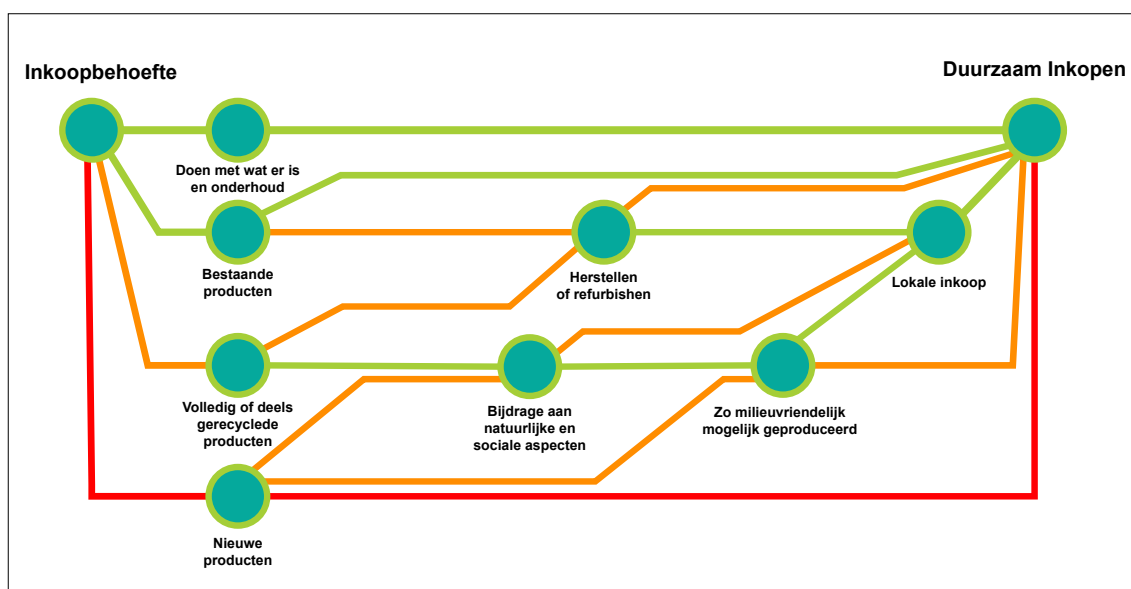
Inkoopbehoefte

Duurzaam Inkopen

Doen met wat er is en onderhoud

Bestaande producten

Herstellen of refurbishen

Lokale inkoop

Volledig of deels gerecyclede producten

Bijdrage aan natuurlijke en sociale aspecten

Zo milieuvriendelijk mogelijk geproduceerd

Nieuwe producten